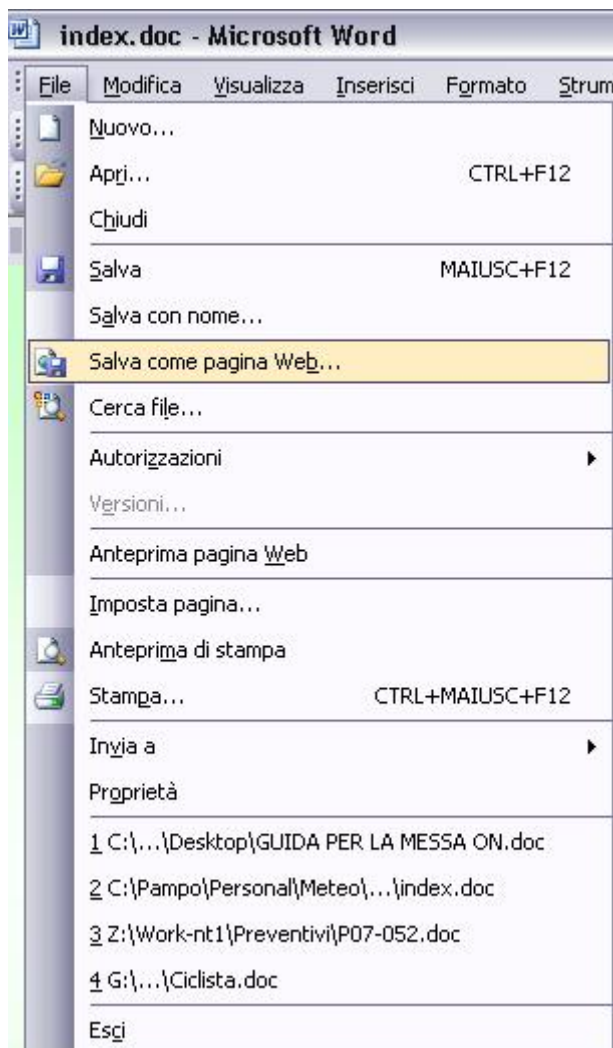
index.doc - Microsoft Word

File Modifica Visualizza Inserisci Formato Strum

Nuovo...
Apri... CTRL+F12
Chiudi
Salva MAIUSC+F12
Salva con nome...
Salva come pagina Web...
Cerca file...
Autorizzazioni
Versioni...
Anteprima pagina Web
Imposta pagina...
Anteprima di stampa
Stampa... CTRL+MAIUSC+F12
Invia a
Proprietà
1 C:\...\Desktop\GUIDA PER LA MESSA ON.doc
2 C:\Pampo\Personal\Meteo\...\index.doc
3 Z:\Work-nt1\Preventivi\P07-052.doc
4 G:\...\Ciclista.doc
Esci